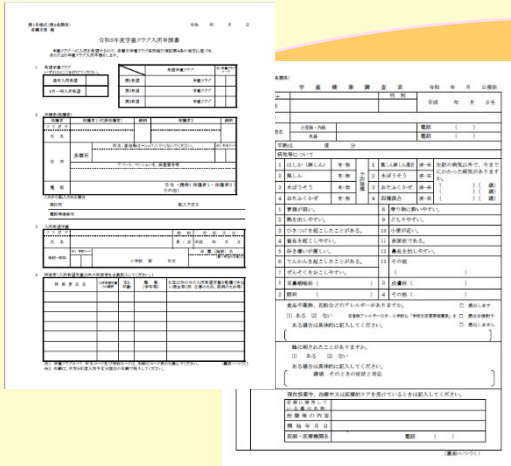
第1号様式（第4条関係）
多摩市長　宛

令和　年　月　日

令和5年度学童クラブ入所申請書

学童クラブへの入所を希望するので、多摩市学童クラブ条例施行規則第4条の規定に基づき、次のとおり学童クラブ入所を申請します。

1　希望学童クラブ
希望学童クラブ
第1希望　学童クラブ
第2希望　学童クラブ
第3希望　学童クラブ

2　申請者（保護者）
氏名
住所　多摩市
電話

3　入所児童欄

4　同居家族（入所申請児童以外の同居家族を記入してください）

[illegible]

（裏面へつづく）

様式第2号（第4条関係）

学童健康調査書　令和　年　月　日現在

氏名
平成　年　月　日生
電話　（　）
電話　（　）

既往症について
はしか（麻しん）
風しん
水ぼうそう
おたふくかぜ
百日せき
川崎病
心臓病
ぜんそく
腎臓病
その他

1　熱が出やすい。
2　熱を出しやすい。
3　ひきつけを起こしたことがある。
4　鼻血を出しやすい。
5　お腹が痛くなりやすい。
6　てんかんを起こしたことがある。
7　ぜんそくを起こしたことがある。
8　下痢をしやすい。
9　どもりやすい。
10　小便が近い。
11　夜尿症である。
12　湿疹がある。
13　その他

食品や薬物、花粉などのアレルギーがありますか。
□　ある　□　ない
ある場合は具体的に記入してください。

難に関されることがありますか。
□　ある　□　ない
ある場合は具体的に記入してください。

現在投薬中、治療中又は医療的ケアを受けているときは記入してください。
医療機関の名称
投薬等の内容
開始年月日
医師・医療機関名　電話　（　）

（裏面へつづく）